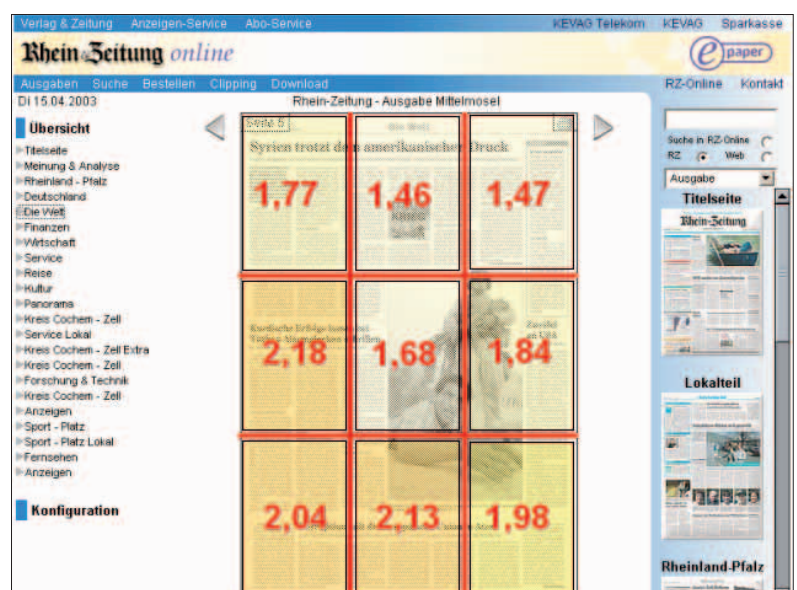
Verlag & Zeitung Anzeigen-Service Abo-Service KEVAG Telekom KEVAG Sparkasse

Rhein-Zeitung online

e paper

Ausgaben Suche Bestellen Clipping Download

RZ-Online Kontakt

Di 15.04.2003

Rhein-Zeitung - Ausgabe Mittelmosel

Übersicht

Titelseite
Meinung & Analyse
Rheinland - Pfalz
Deutschland
Die Welt
Finanzen
Wirtschaft
Service
Reise
Kultur
Panorama
Kreis Cochem - Zell
Service Lokal
Kreis Cochem - Zell Extra
Kreis Cochem - Zell
Forschung & Technik
Kreis Cochem - Zell
Anzeigen
Sport - Platz
Sport - Platz Lokal
Fernsehen
Anzeigen

Konfiguration

Seite 5

Die Welt

Syrien trotzt dem amerikanischen Druck

| 1,77 | 1,46 | 1,47 |
|---|---|---|
| 2,18 | 1,68 | 1,84 |
| 2,04 | 2,13 | 1,98 |

Suche in RZ-Online
RZ Web

Ausgabe

Titelseite

Rhein-Zeitung

Lokalteil

Rheinland-Pfalz